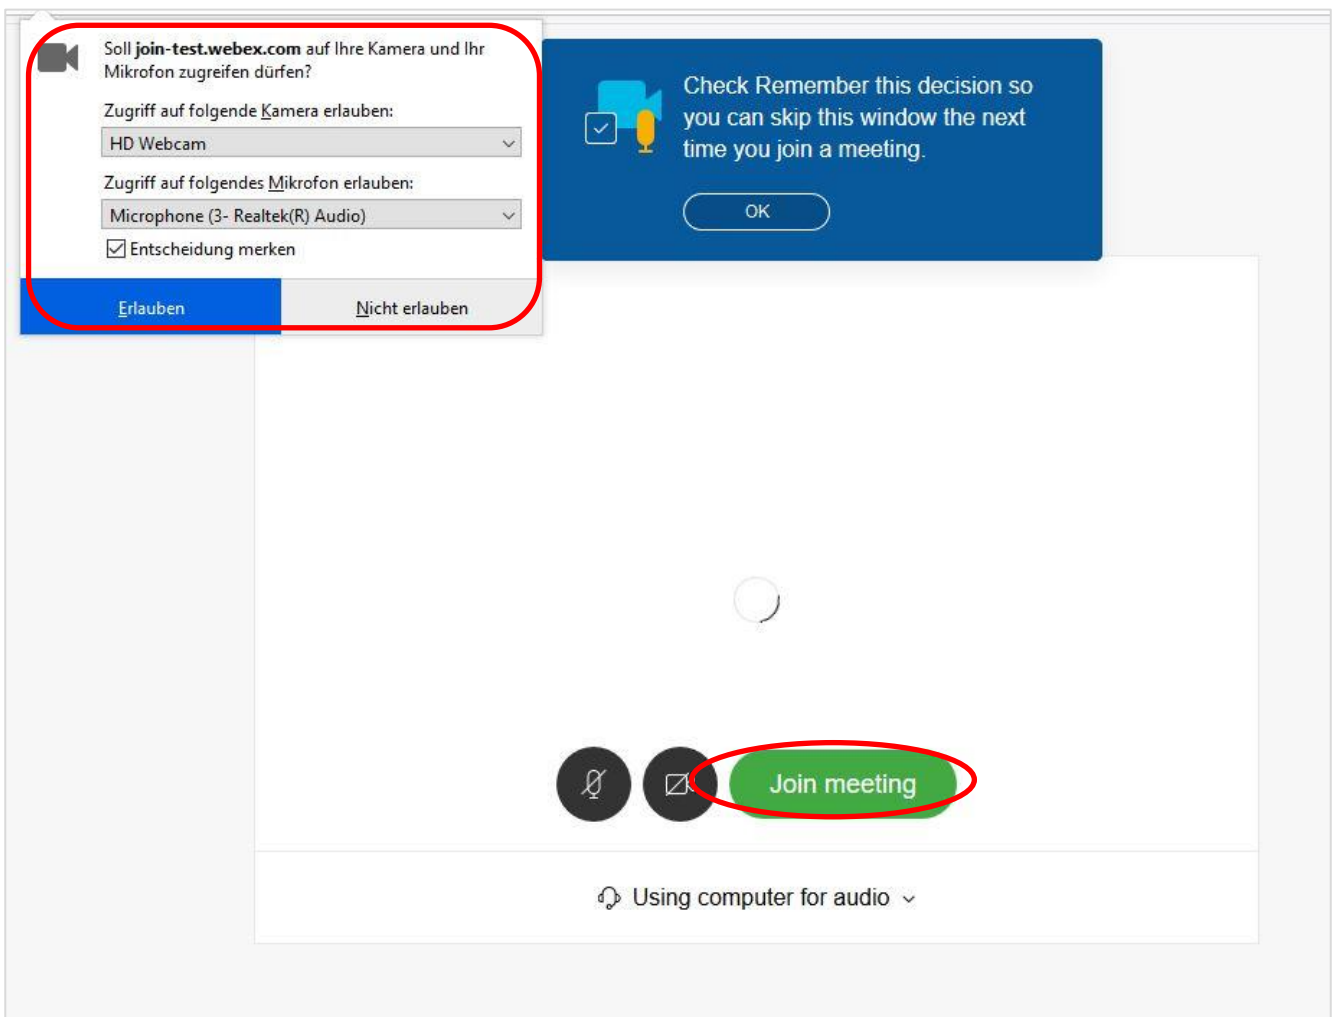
Soll **join-test.webex.com** auf Ihre Kamera und Ihr Mikrofon zugreifen dürfen?

Zugriff auf folgende Kamera erlauben:

HD Webcam

Zugriff auf folgendes Mikrofon erlauben:

Microphone (3- Realtek(R) Audio)

☑ Entscheidung merken

Erlauben

Nicht erlauben

Check Remember this decision so you can skip this window the next time you join a meeting.

OK

Join meeting

Using computer for audio